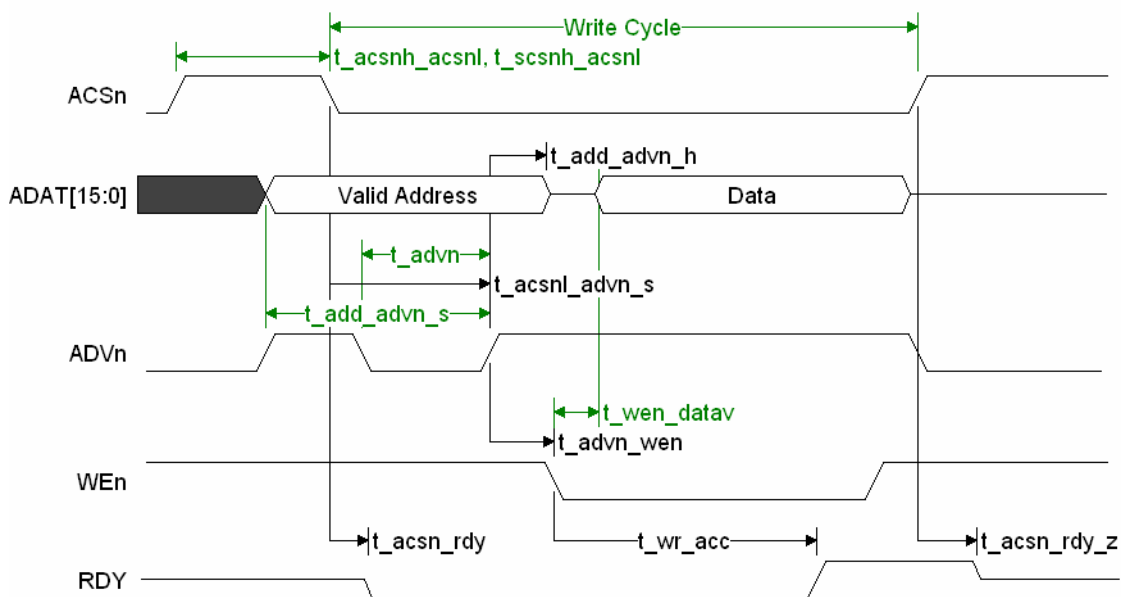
Write Cycle

t_acsnh_acsnl, t_scsnh_acsnl

ACSn

t_add_advn_h

ADAT[15:0]

Valid Address

Data

t_advn

t_acsnl_advn_s

t_add_advn_s

ADVn

t_wen_datav

t_advn_wen

WEn

t_acsn_rdy

t_wr_acc

t_acsn_rdy_z

RDY